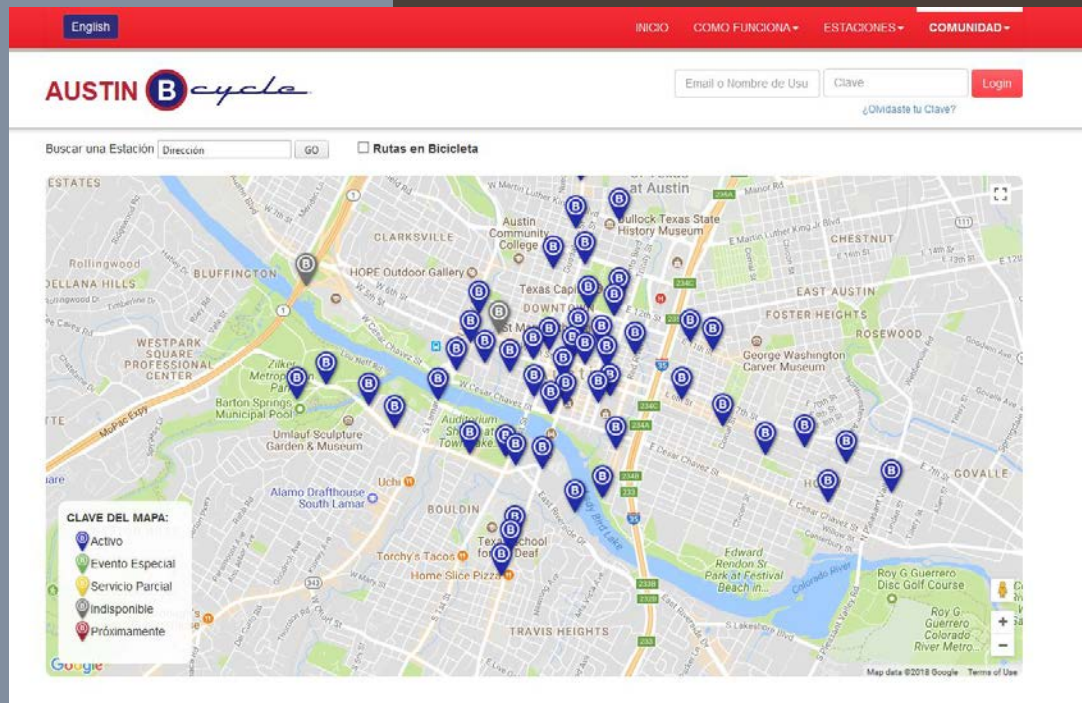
English

INICIO COMO FUNCIONA▾ ESTACIONES▾ COMUNIDAD▾

AUSTIN B cycle

Email o Nombre de Usu Clave Login

¿Olvidaste tu Clave?

Buscar una Estación Dirección GO

Rutas en Bicicleta

ESTATES
Austin
Bullock Texas State History Museum
Austin Community College
CLARKSVILLE
CHESTNUT
Rollingwood
BLUFFINGTON
DELLANA HILLS
HOPE Outdoor Gallery
Texas Capitol
DOWNTOWN
EAST AUSTIN
FOSTER HEIGHTS
ROSEWOOD
WESTPARK SQUARE PROFESSIONAL CENTER
Zilker Metropolitan Park
George Washington Carver Museum
Barton Springs Municipal Pool
Auditorium Shores at Town Lake
Umlauf Sculpture Garden & Museum
Uchi
Alamo Drafthouse South Lamar
BOULDIN
GOVALLE
Texas School for the Deaf
Torchy's Tacos
Home Slice Pizza
Edward Rendon Sr Park at Festival Beach
Roy G Guerrero Disc Golf Course
Roy G Guerrero Colorado River Metro...
TRAVIS HEIGHTS
MoPac Expy

CLAVE DEL MAPA:
Activo
Evento Especial
Servicio Parcial
Indisponible
Próximamente

Google
Map data ©2018 Google Terms of Use